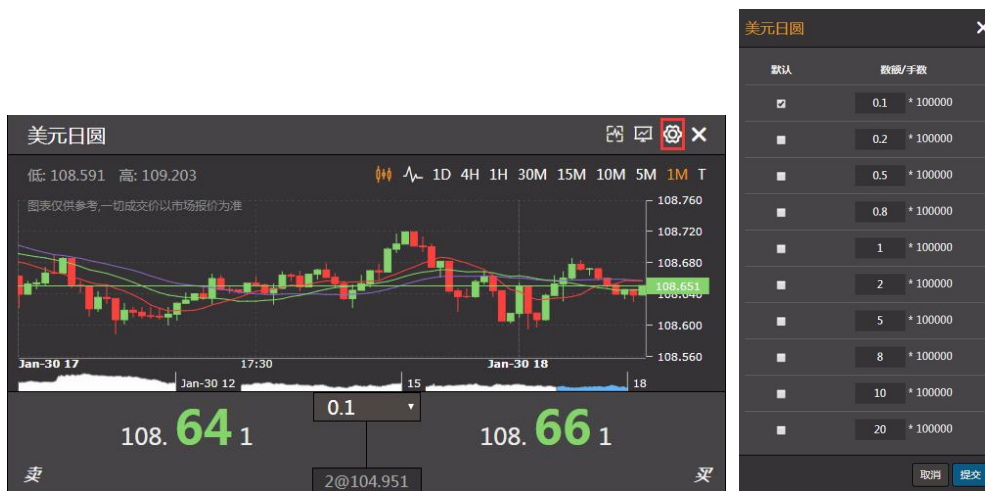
美元日圆

低: 108.591 高: 109.203

1D 4H 1H 30M 15M 10M 5M 1M T

图表仅供参考,一切成交价以市场报价为准

108.760
108.720
108.680
108.651
108.640
108.600
108.560

Jan-30 17
17:30
Jan-30 18
Jan-30 12
15
18

0.1

108. 64 1

108. 66 1

卖

2@104.951

买

美元日圆

| 默认 | 数额/手数 |
|---|---|
| ☑ | 0.1 * 100000 |
| ■ | 0.2 * 100000 |
| ■ | 0.5 * 100000 |
| ■ | 0.8 * 100000 |
| ■ | 1 * 100000 |
| ■ | 2 * 100000 |
| ■ | 5 * 100000 |
| ■ | 8 * 100000 |
| ■ | 10 * 100000 |
| ■ | 20 * 100000 |

取消 提交